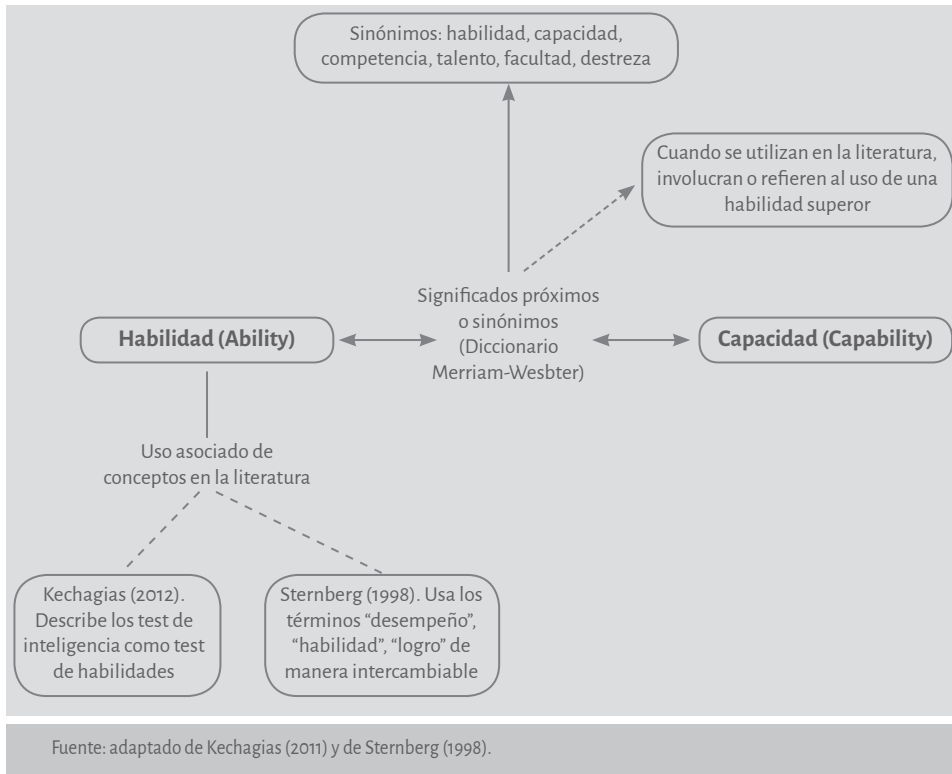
Sinónimos: habilidad, capacidad, competencia, talento, facultad, destreza

Cuando se utilizan en la literatura, involucran o refieren al uso de una habilidad superor

Habilidad (Ability)

Significados próximos o sinónimos (Diccionario Merriam-Wesbter)

Capacidad (Capability)

Uso asociado de conceptos en la literatura

Kechagias (2012). Describe los test de inteligencia como test de habilidades

Sternberg (1998). Usa los términos “desempeño”, “habilidad”, “logro” de manera intercambiable

Fuente: adaptado de Kechagias (2011) y de Sternberg (1998).